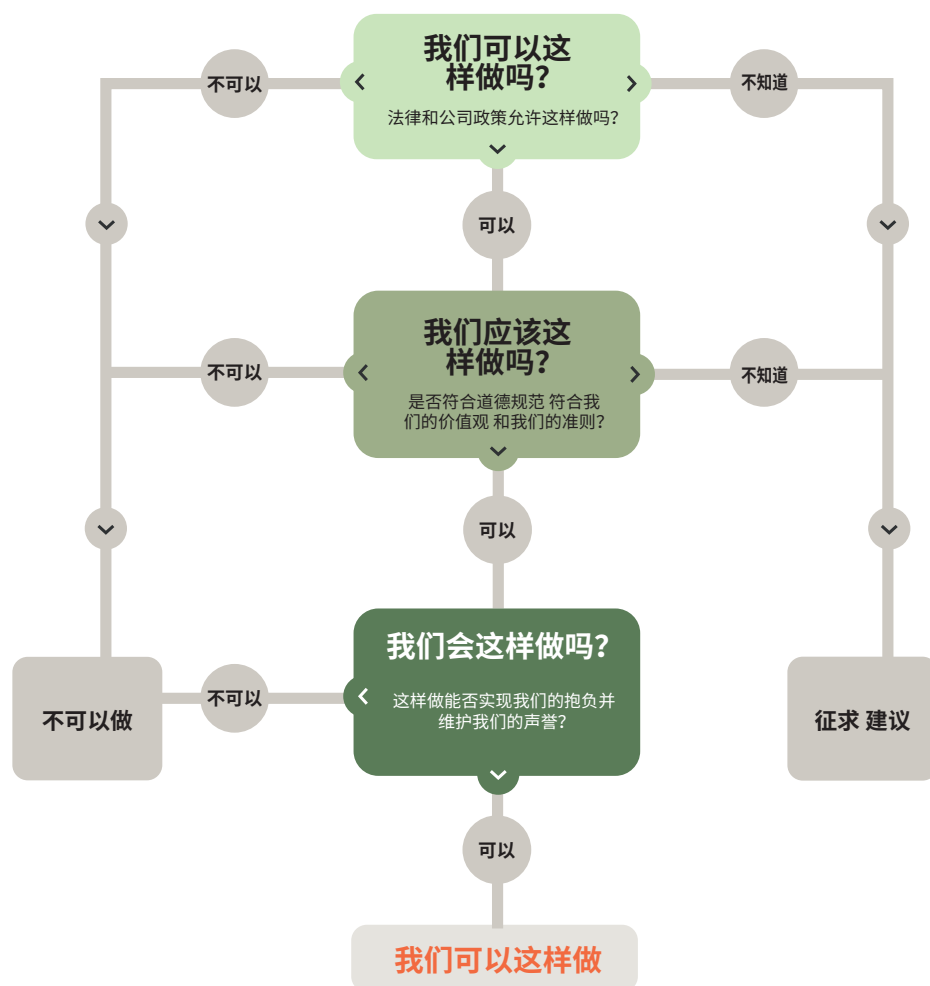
我们可以这样做吗?

法律和公司政策允许这样做吗?

不可以

不知道

可以

我们应该这样做吗?

是否符合道德规范 符合我们的价值观 和我们的准则?

不可以

不知道

可以

我们会这样做吗?

这样做能否实现我们的抱负并维护我们的声誉?

不可以

可以

不可以做

征求 建议

我们可以这样做